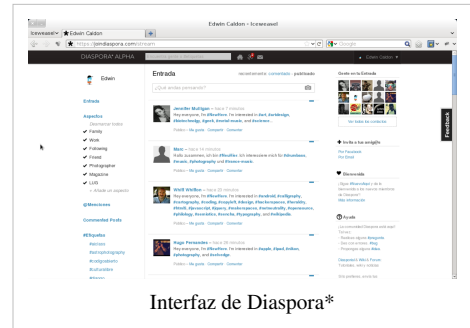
Edwin Caldon - Iceweasel

Iceweasel | Edwin Caldon | +

https://joindiaspora.com/stream | Google

DIASPORA* ALPHA | Edwin Caldon

Edwin

Entrada

Aspectos

Family

Work

Following

Friend

Photographer

Magazine

LUG

+ Añadir un aspecto

@Menciones

Commented Posts

#Etiquetas

Entrada

recientemente comentado · publicado

¿Qué estás pensando?

Jennifer Mulligan – hace 7 minutos

Hey everyone, I'm #NewHere. I'm interested in #art, #webdesign, #biotechnology, #geek, #social-media, and #science.

Público – Me gusta · Comparte · Comentar

Marc – hace 14 minutos

Hallo zusammen, ich bin #NewHere. Ich interessiere mich für #drumbass, #music, #photography und #home-made.

Público – Me gusta · Comparte · Comentar

Wolff Wolffen – hace 16 minutos

Hey everyone, I'm #NewHere. I'm interested in #android, #calligraphy, #cryptography, #coding, #copyleft, #design, #freedomofspeech, #fsfe, #html5, #javascript, #jquery, #opensource, #privacy, #programming, #philology, #socialdev, #sorella, #typography, and #wikipedia.

Público – Me gusta · Comparte · Comentar

Hugo Fernandes – hace 20 minutos

Hey everyone, I'm #NewHere. I'm interested in #apple, #ipad, #ollow, #photography, and #webedge.

Público – Me gusta · Comparte · Comentar

Gente en la Entrada

Ver todos los contactos

Invita a tus amigos

Por Facebook

Por Email

Bienvenido

Feedback

Ayuda

Interfaz de Diaspora*